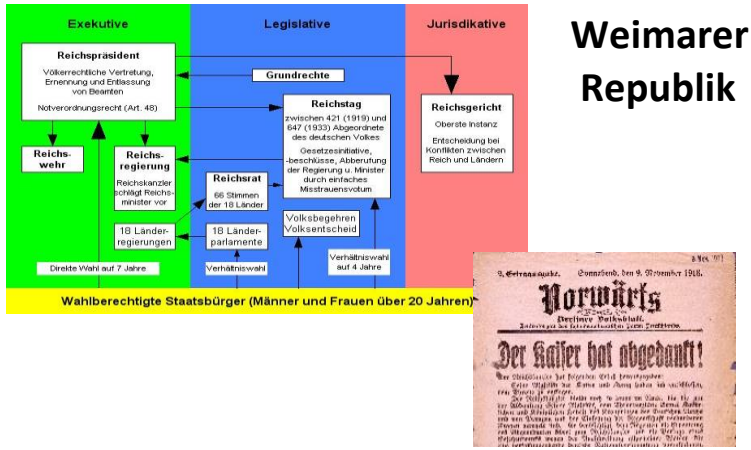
Exekutive

Legislative

Jurisdikative

Weimarer Republik

Reichspräsident
Völkerrechtliche Vertretung, Ernennung und Entlassung von Beamten
Notverordnungsrecht (Art. 48)

Grundrechte

Reichstag
zwischen 421 (1919) und 647 (1933) Abgeordnete des deutschen Volkes
Gesetzesinitiative, -beschlüsse, Abberufung der Regierung u. Minister durch einfaches Misstrauensvotum

Reichsgericht
Oberste Instanz
Entscheidung bei Konflikten zwischen Reich und Ländern

Reichswehr

Reichsregierung
Reichskanzler schlägt Reichsminister vor

Reichsrat
66 Stimmen der 18 Länder

18 Länderregierungen

18 Länderparlamente

Volksbegehren Volksentscheid

Direkte Wahl auf 7 Jahre

Verhältniswahl

Verhältniswahl auf 4 Jahre

Wahlberechtigte Staatsbürger (Männer und Frauen über 20 Jahren)

2. Extraausgabe. Sonnabend, den 9. November 1918.

Vorwärts
Berliner Volksblatt.

Der Kaiser hat abgedankt!

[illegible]